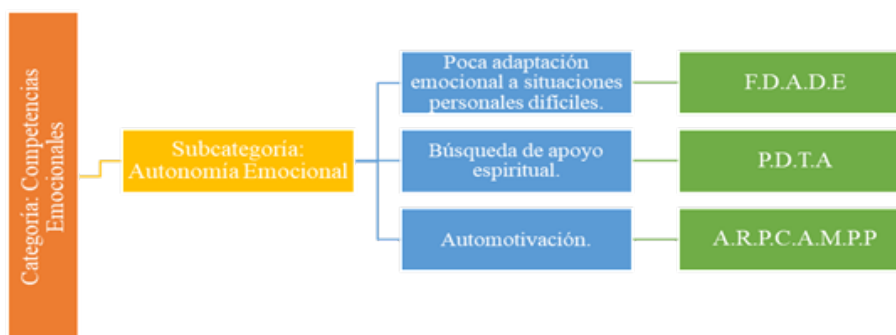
Categoría: Competencias Emocionales

Subcategoría: Autonomía Emocional

Poca adaptación emocional a situaciones personales difíciles.

F.D.A.D.E

Búsqueda de apoyo espiritual.

P.D.T.A

Automotivación.

A.R.P.C.A.M.P.P